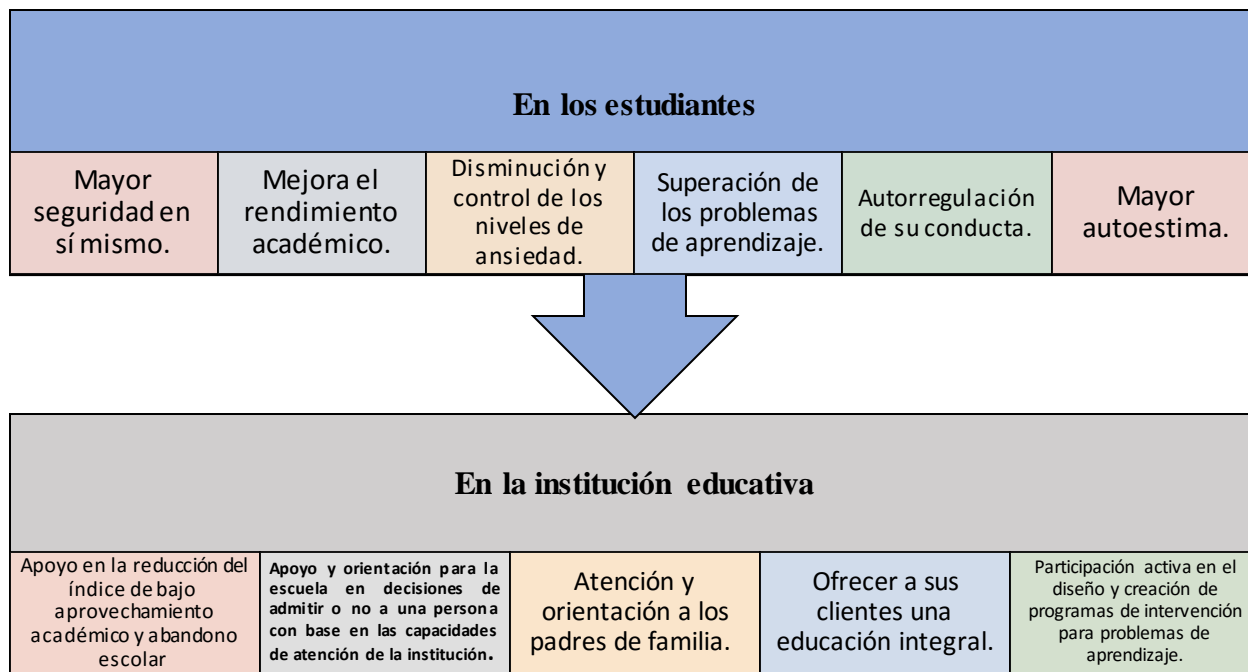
En los estudiantes

Mayor seguridad en sí mismo.

Mejora el rendimiento académico.

Disminución y control de los niveles de ansiedad.

Superación de los problemas de aprendizaje.

Autorregulación de su conducta.

Mayor autoestima.

En la institución educativa

Apoyo en la reducción del índice de bajo aprovechamiento académico y abandono escolar

Apoyo y orientación para la escuela en decisiones de admitir o no a una persona con base en las capacidades de atención de la institución.

Atención y orientación a los padres de familia.

Ofrecer a sus clientes una educación integral.

Participación activa en el diseño y creación de programas de intervención para problemas de aprendizaje.